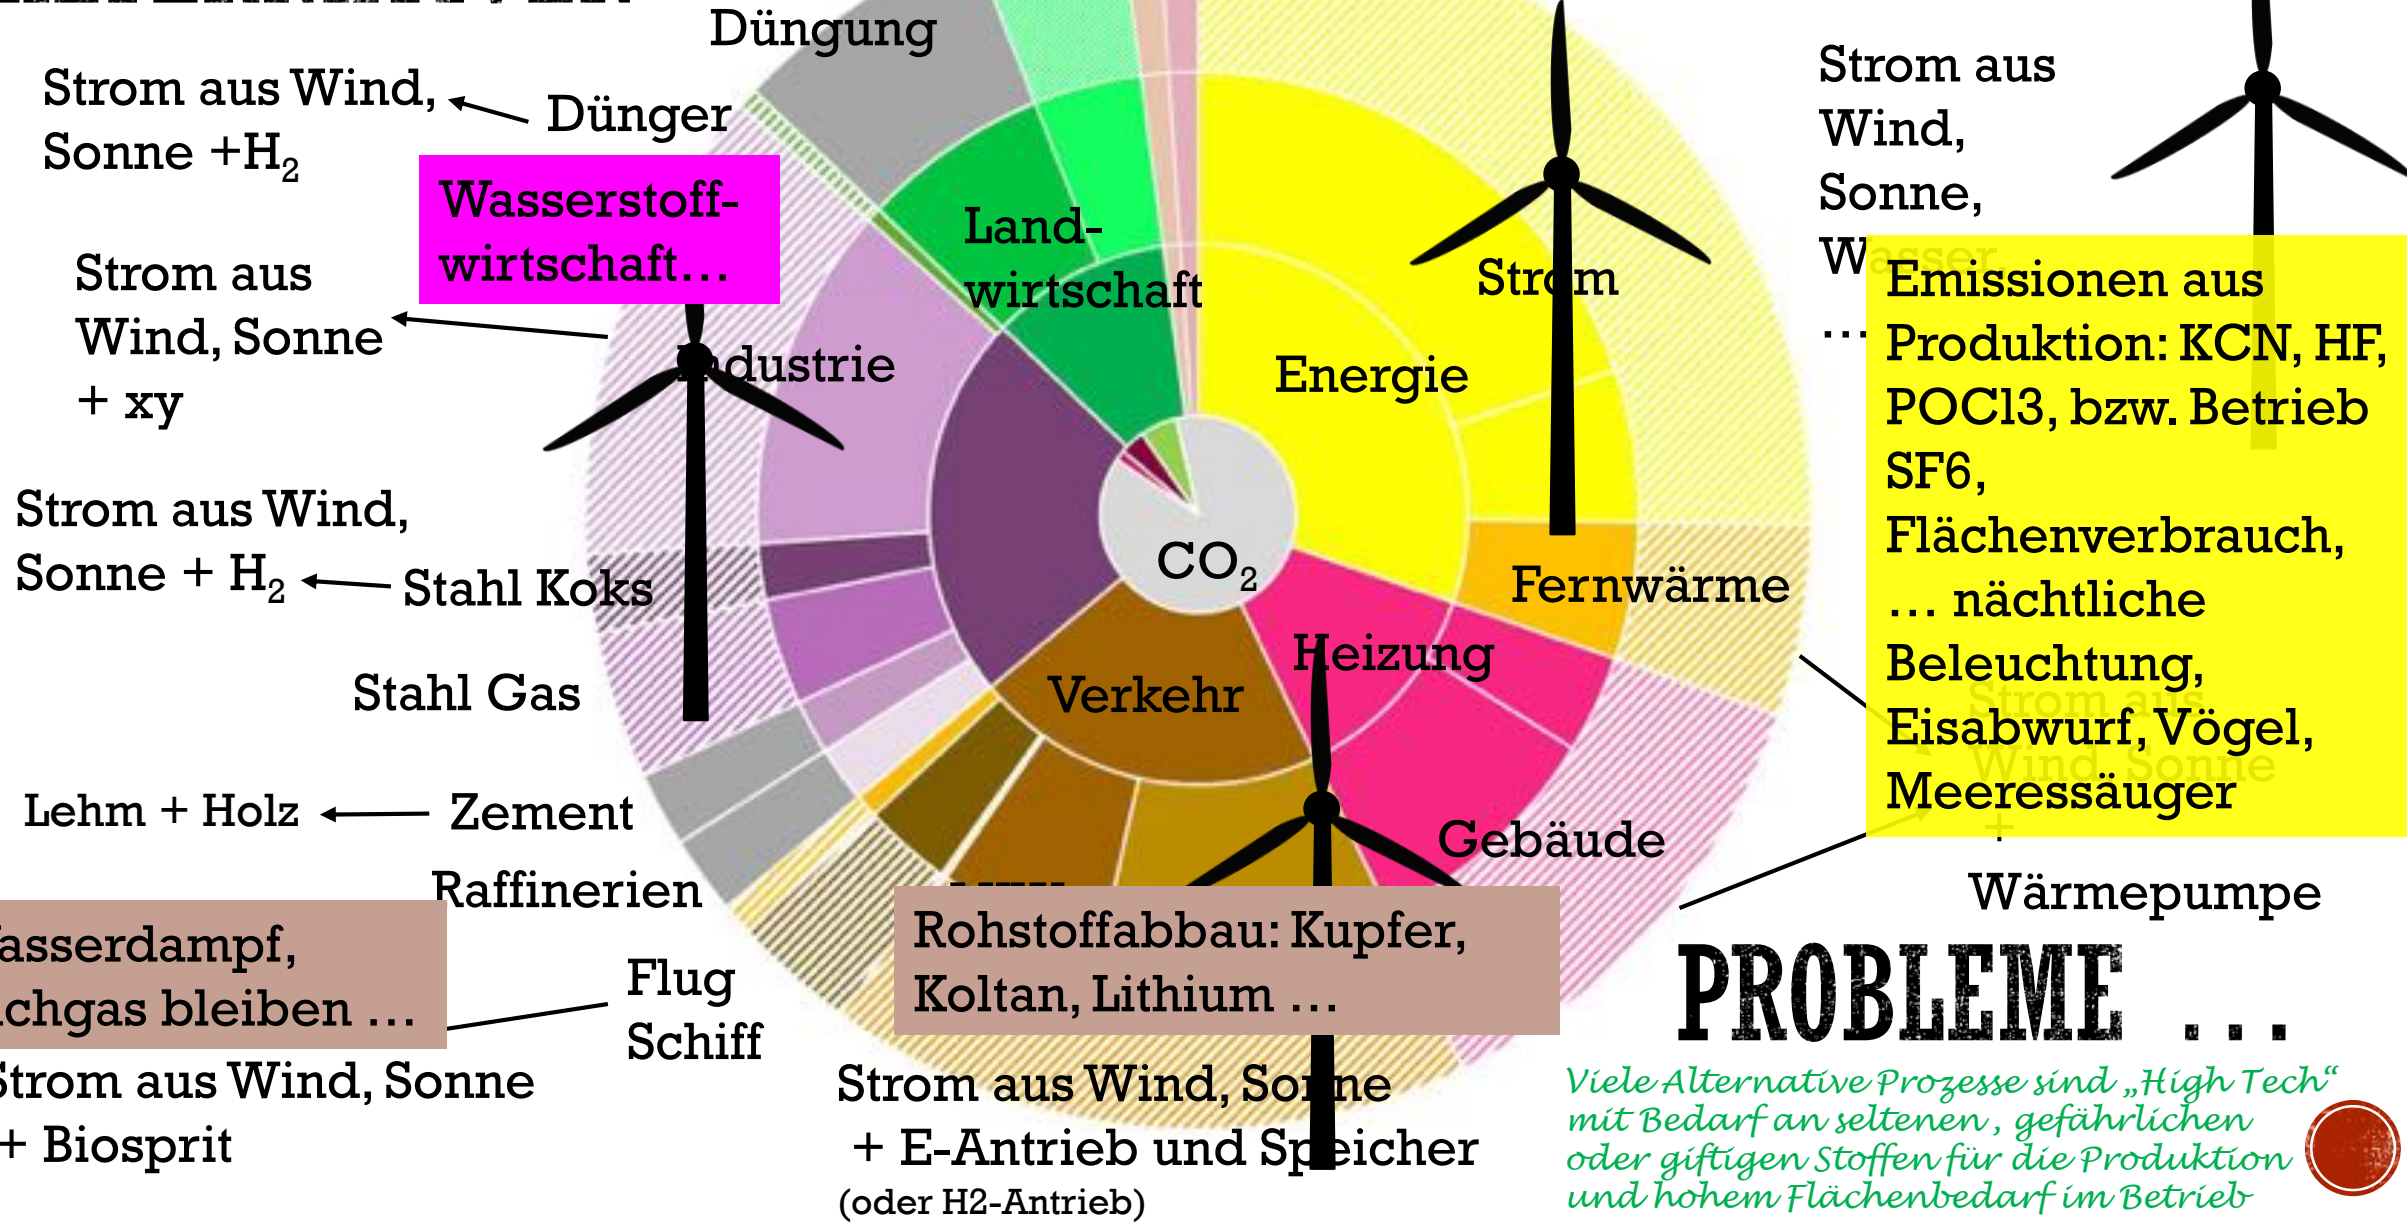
Düngung

Strom aus Wind, Sonne +$H_2$

Dünger

Wasserstoffwirtschaft…

Land-wirtschaft

Strom aus Wind, Sonne + xy

Industrie

Strom

Energie

Strom aus Wind, Sonne, W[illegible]
…

Emissionen aus Produktion: KCN, HF, POCl3, bzw. Betrieb SF6, Flächenverbrauch, … nächtliche Beleuchtung, Eisabwurf, Vögel, Meeressäuger

Strom aus Wind, Sonne + $H_2$

Stahl Koks

$CO_2$

Fernwärme

Stahl Gas

Heizung

Verkehr

Lehm + Holz

Zement

Gebäude

Raffinerien

Wärmepumpe

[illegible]asserdampf, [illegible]chgas bleiben …

Flug
Schiff

Rohstoffabbau: Kupfer, Koltan, Lithium …

PROBLEME …

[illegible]trom aus Wind, Sonne
+ Biosprit

Strom aus Wind, Sonne
+ E-Antrieb und Speicher
(oder H2-Antrieb)

Viele Alternative Prozesse sind „High Tech“ mit Bedarf an seltenen, gefährlichen oder giftigen Stoffen für die Produktion und hohem Flächenbedarf im Betrieb